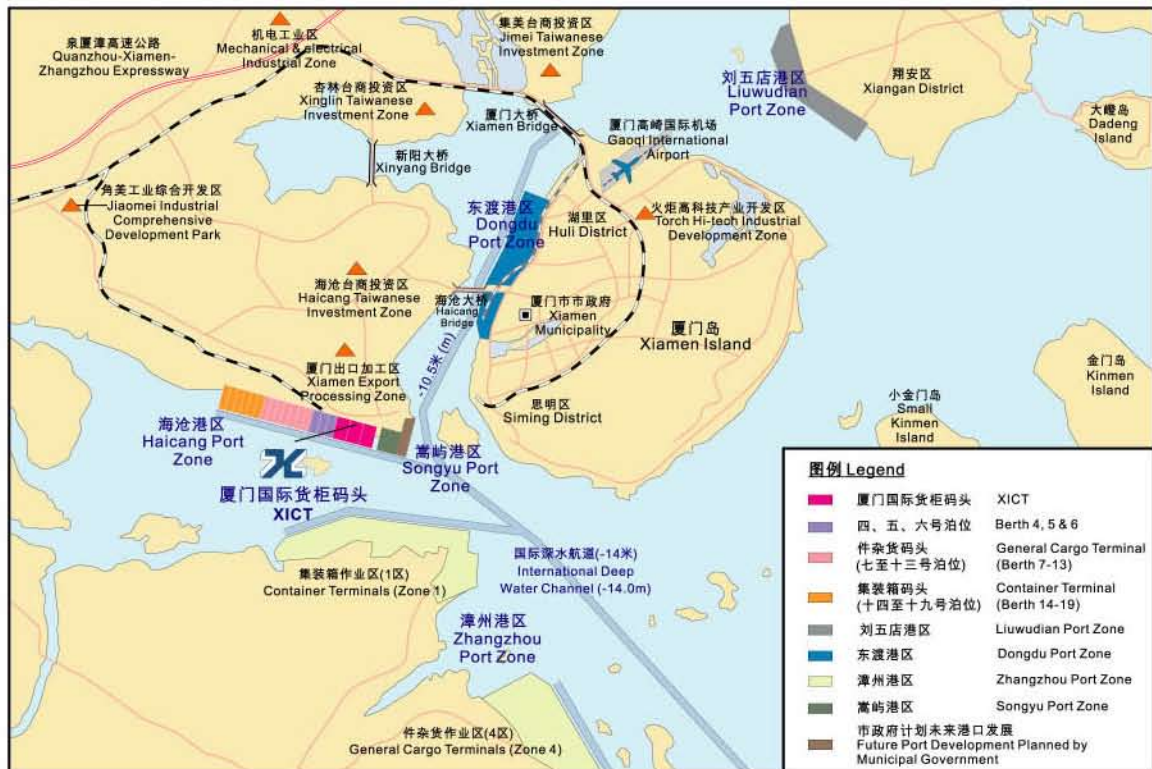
泉厦漳高速公路
Quanzhou-Xiamen-Zhangzhou Expressway

机电工业区
Mechanical & electrical Industrial Zone

集美台商投资区
Jimei Taiwanese Investment Zone

刘五店港区
Liuwudian Port Zone

翔安区
Xiangan District

大嶝岛
Dadeng Island

杏林台商投资区
Xinglin Taiwanese Investment Zone

厦门大桥
Xiamen Bridge

厦门高崎国际机场
Gaoqi International Airport

新阳大桥
Xinyang Bridge

角美工业综合开发区
Jiaomei Industrial Comprehensive Development Park

东渡港区
Dongdu Port Zone

湖里区
Huli District

火炬高科技产业开发区
Torch Hi-tech Industrial Development Zone

海沧台商投资区
Haicang Taiwanese Investment Zone

海沧大桥
Haicang Bridge

厦门市市政府
Xiamen Municipality

厦门岛
Xiamen Island

厦门出口加工区
Xiamen Export Processing Zone

-10.5米 (m)

思明区
Siming District

金门岛
Kinmen Island

小金门岛
Small Kinmen Island

海沧港区
Haicang Port Zone

嵩屿港区
Songyu Port Zone

厦门国际货柜码头
XICT

国际深水航道(-14米)
International Deep Water Channel (-14.0m)

集装箱作业区(1区)
Container Terminals (Zone 1)

漳州港区
Zhangzhou Port Zone

件杂货作业区(4区)
General Cargo Terminals (Zone 4)

图例 Legend

| | | |
|---|---|---|
| | 厦门国际货柜码头 | XICT |
| | 四、五、六号泊位 | Berth 4, 5 & 6 |
| | 件杂货码头 (七至十三号泊位) | General Cargo Terminal (Berth 7-13) |
| | 集装箱码头 (十四至十九号泊位) | Container Terminal (Berth 14-19) |
| | 刘五店港区 | Liuwudian Port Zone |
| | 东渡港区 | Dongdu Port Zone |
| | 漳州港区 | Zhangzhou Port Zone |
| | 嵩屿港区 | Songyu Port Zone |
| | 市政府计划未来港口发展 | Future Port Development Planned by Municipal Government |